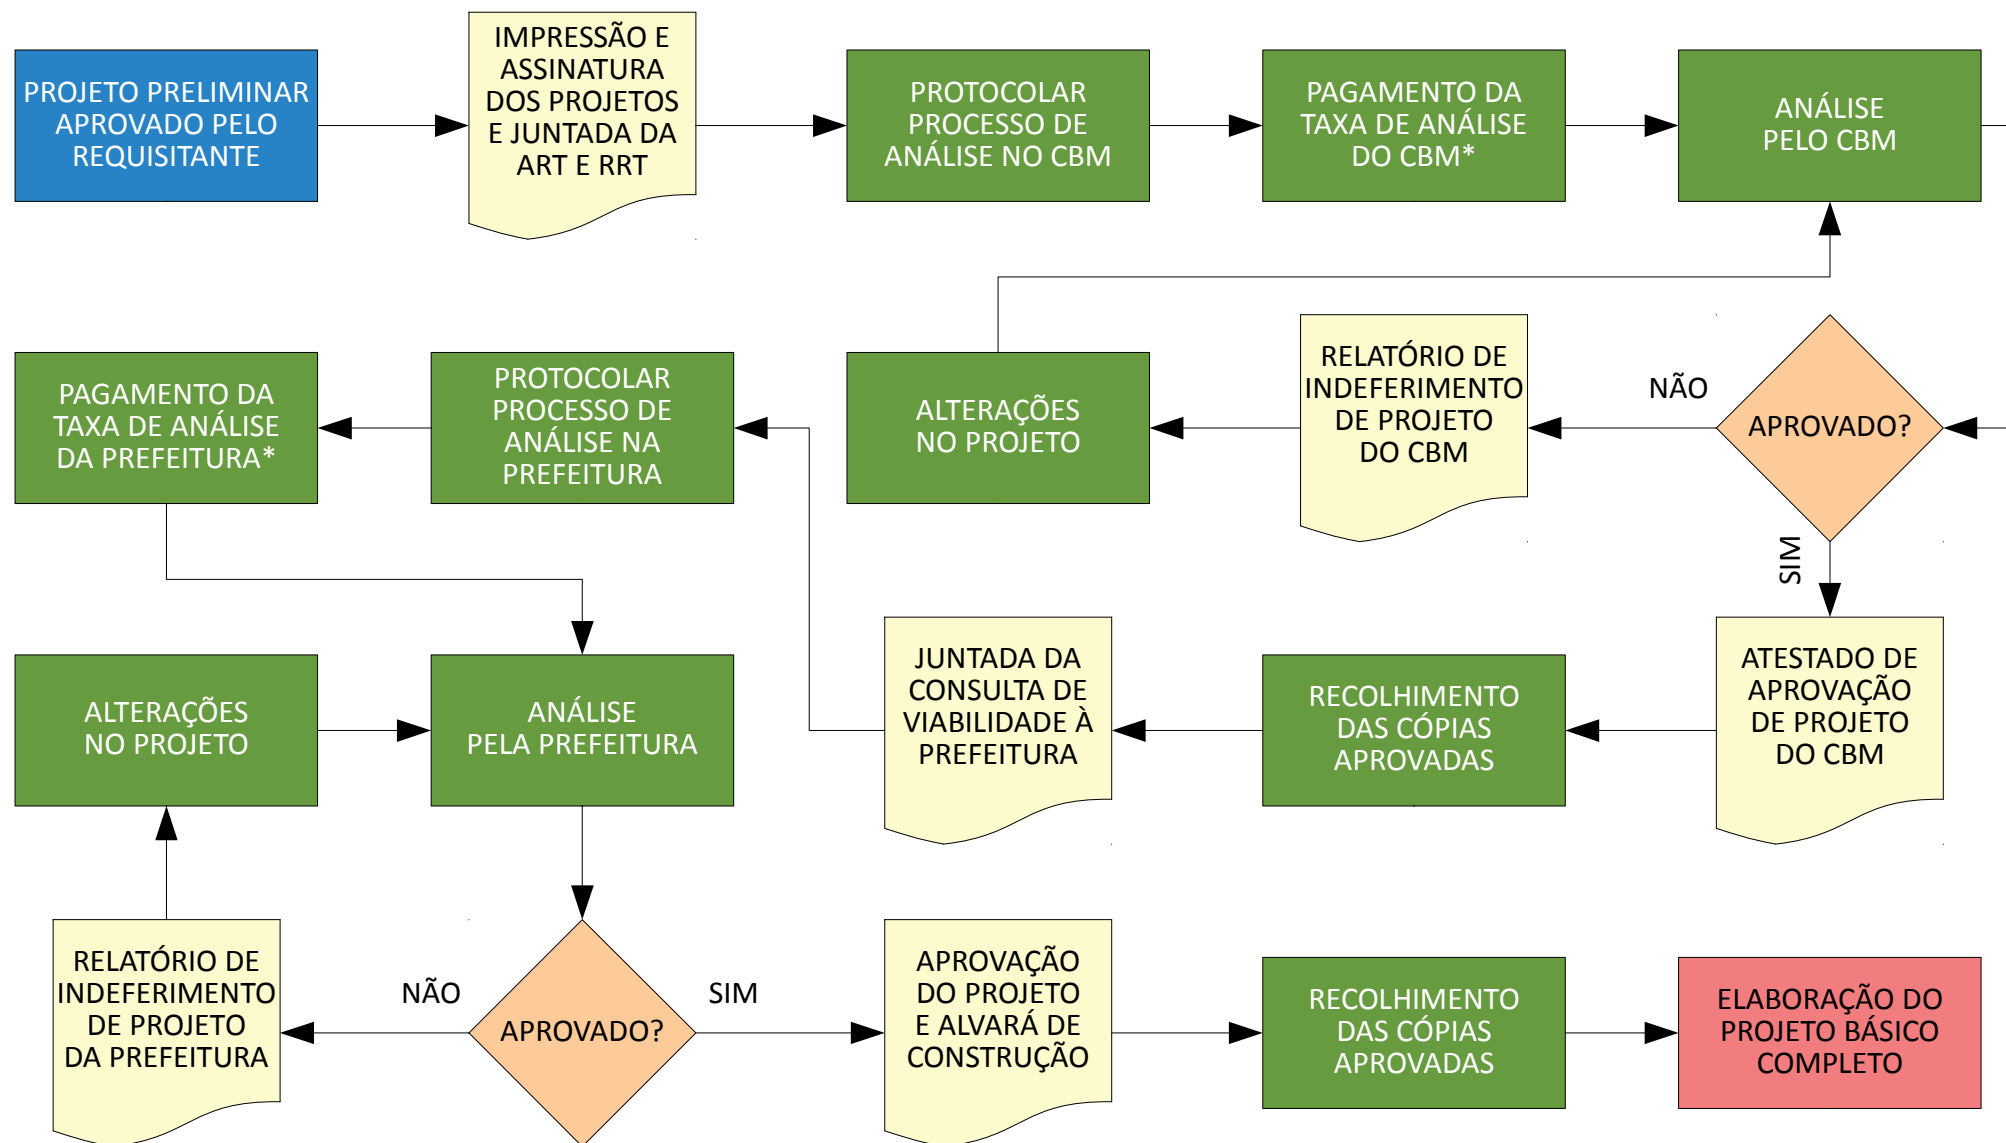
PROJETO PRELIMINAR APROVADO PELO REQUISITANTE

IMPRESSÃO E ASSINATURA DOS PROJETOS E JUNTADA DA ART E RRT

PROTOCOLAR PROCESSO DE ANÁLISE NO CBM

PAGAMENTO DA TAXA DE ANÁLISE DO CBM*

ANÁLISE PELO CBM

APROVADO?

NÃO

RELATÓRIO DE INDEFERIMENTO DE PROJETO DO CBM

ALTERAÇÕES NO PROJETO

SIM

ATESTADO DE APROVAÇÃO DE PROJETO DO CBM

RECOLHIMENTO DAS CÓPIAS APROVADAS

JUNTADA DA CONSULTA DE VIABILIDADE À PREFEITURA

PROTOCOLAR PROCESSO DE ANÁLISE NA PREFEITURA

PAGAMENTO DA TAXA DE ANÁLISE DA PREFEITURA*

ANÁLISE PELA PREFEITURA

ALTERAÇÕES NO PROJETO

APROVADO?

NÃO

RELATÓRIO DE INDEFERIMENTO DE PROJETO DA PREFEITURA

SIM

APROVAÇÃO DO PROJETO E ALVARÁ DE CONSTRUÇÃO

RECOLHIMENTO DAS CÓPIAS APROVADAS

ELABORAÇÃO DO PROJETO BÁSICO COMPLETO